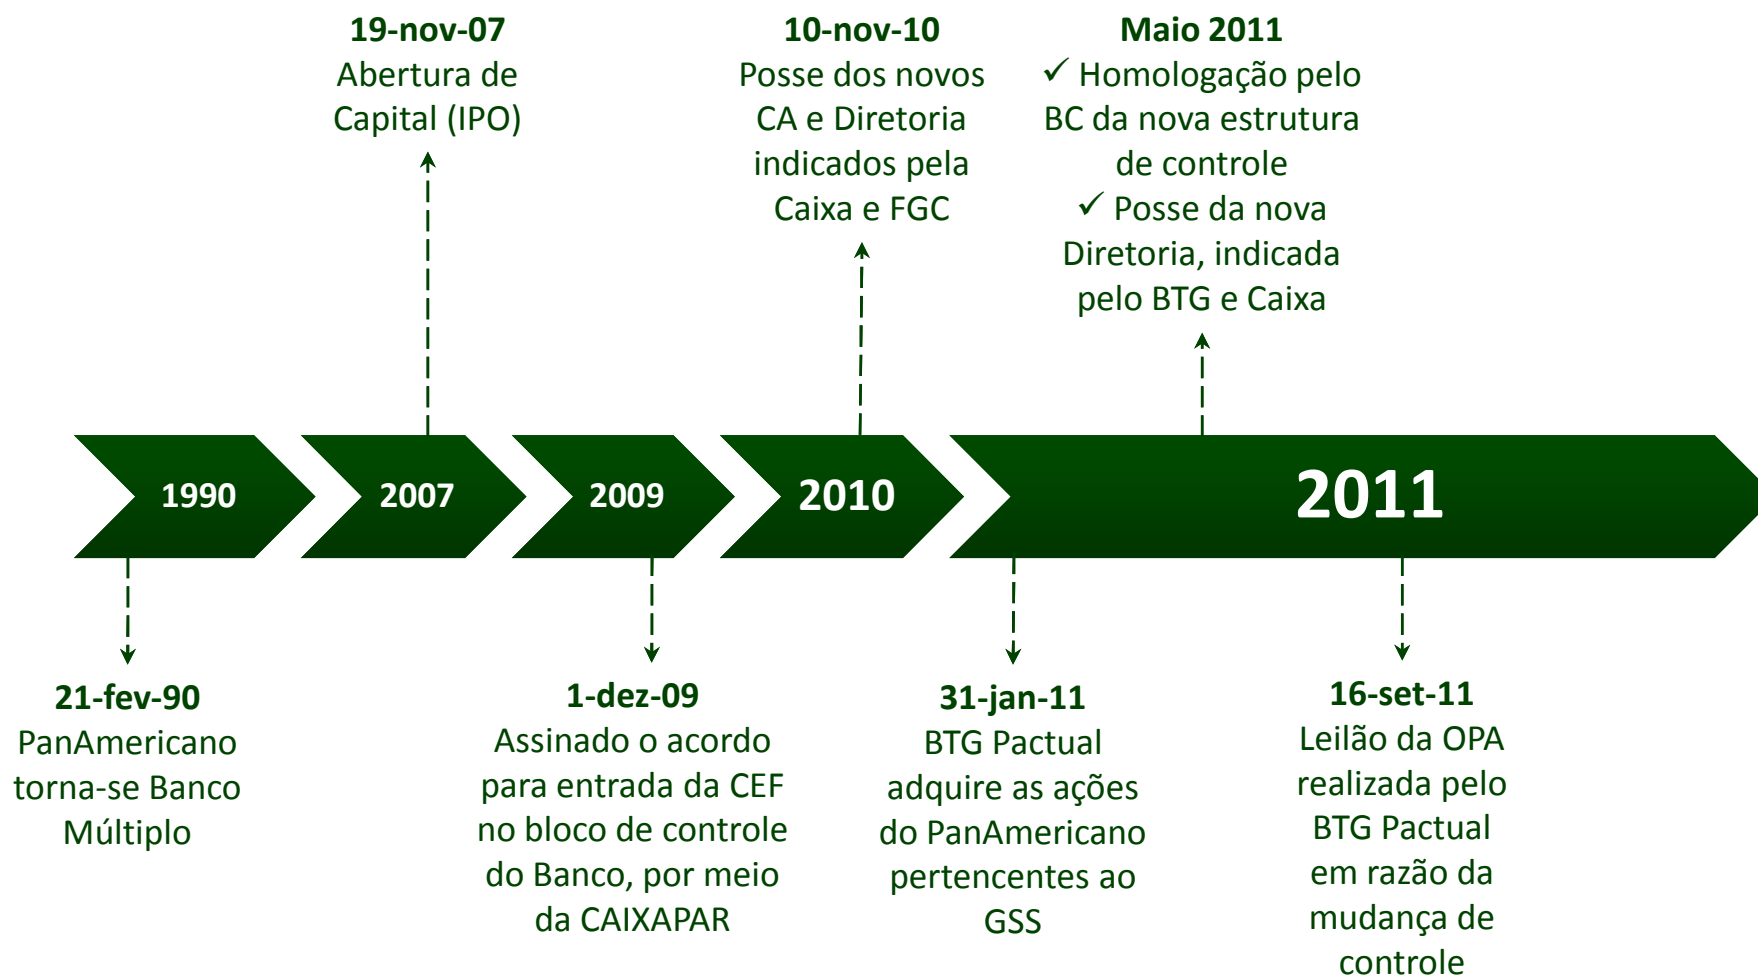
19-nov-07
Abertura de Capital (IPO)

10-nov-10
Posse dos novos CA e Diretoria indicados pela Caixa e FGC

Maio 2011
✓ Homologação pelo BC da nova estrutura de controle
✓ Posse da nova Diretoria, indicada pelo BTG e Caixa

1990

2007

2009

2010

2011

21-fev-90
PanAmericano torna-se Banco Múltiplo

1-dez-09
Assinado o acordo para entrada da CEF no bloco de controle do Banco, por meio da CAIXAPAR

31-jan-11
BTG Pactual adquire as ações do PanAmericano pertencentes ao GSS

16-set-11
Leilão da OPA realizada pelo BTG Pactual em razão da mudança de controle